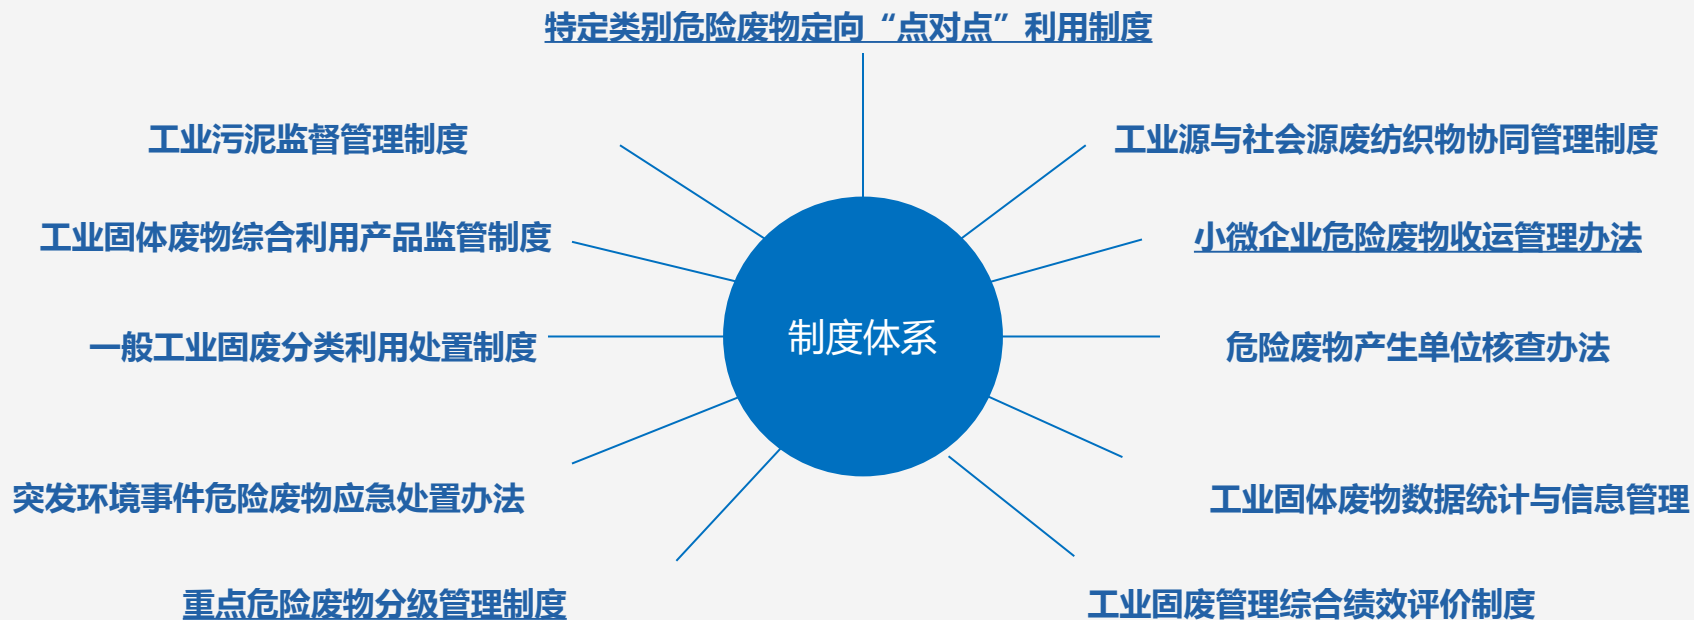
特定类别危险废物定向“点对点”利用制度

工业污泥监督管理制度

工业源与社会源废纺织物协同管理制度

工业固体废物综合利用产品监管制度

小微企业危险废物收运管理办法

制度体系

一般工业固废分类利用处置制度

危险废物产生单位核查办法

突发环境事件危险废物应急处置办法

工业固体废物数据统计与信息管理

重点危险废物分级管理制度

工业固废管理综合绩效评价制度